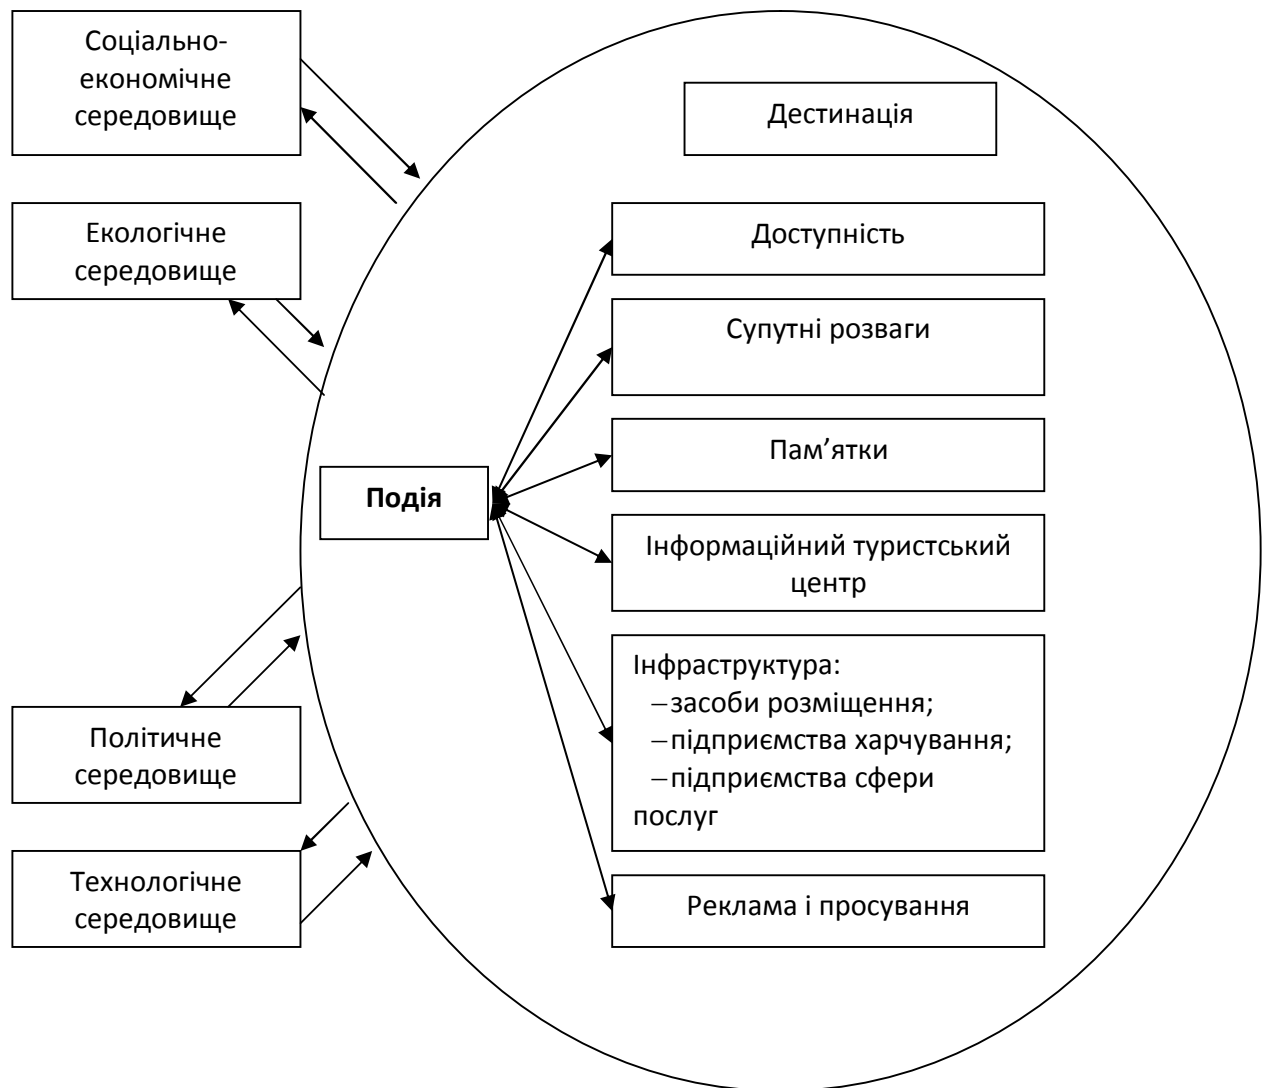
Соціально-економічне середовище

Екологічне середовище

Політичне середовище

Технологічне середовище

Дестинація

Подія

Доступність

Супутні розваги

Пам’ятки

Інформаційний туристський центр

Інфраструктура:
– засоби розміщення;
– підприємства харчування;
– підприємства сфери послуг

Реклама і просування